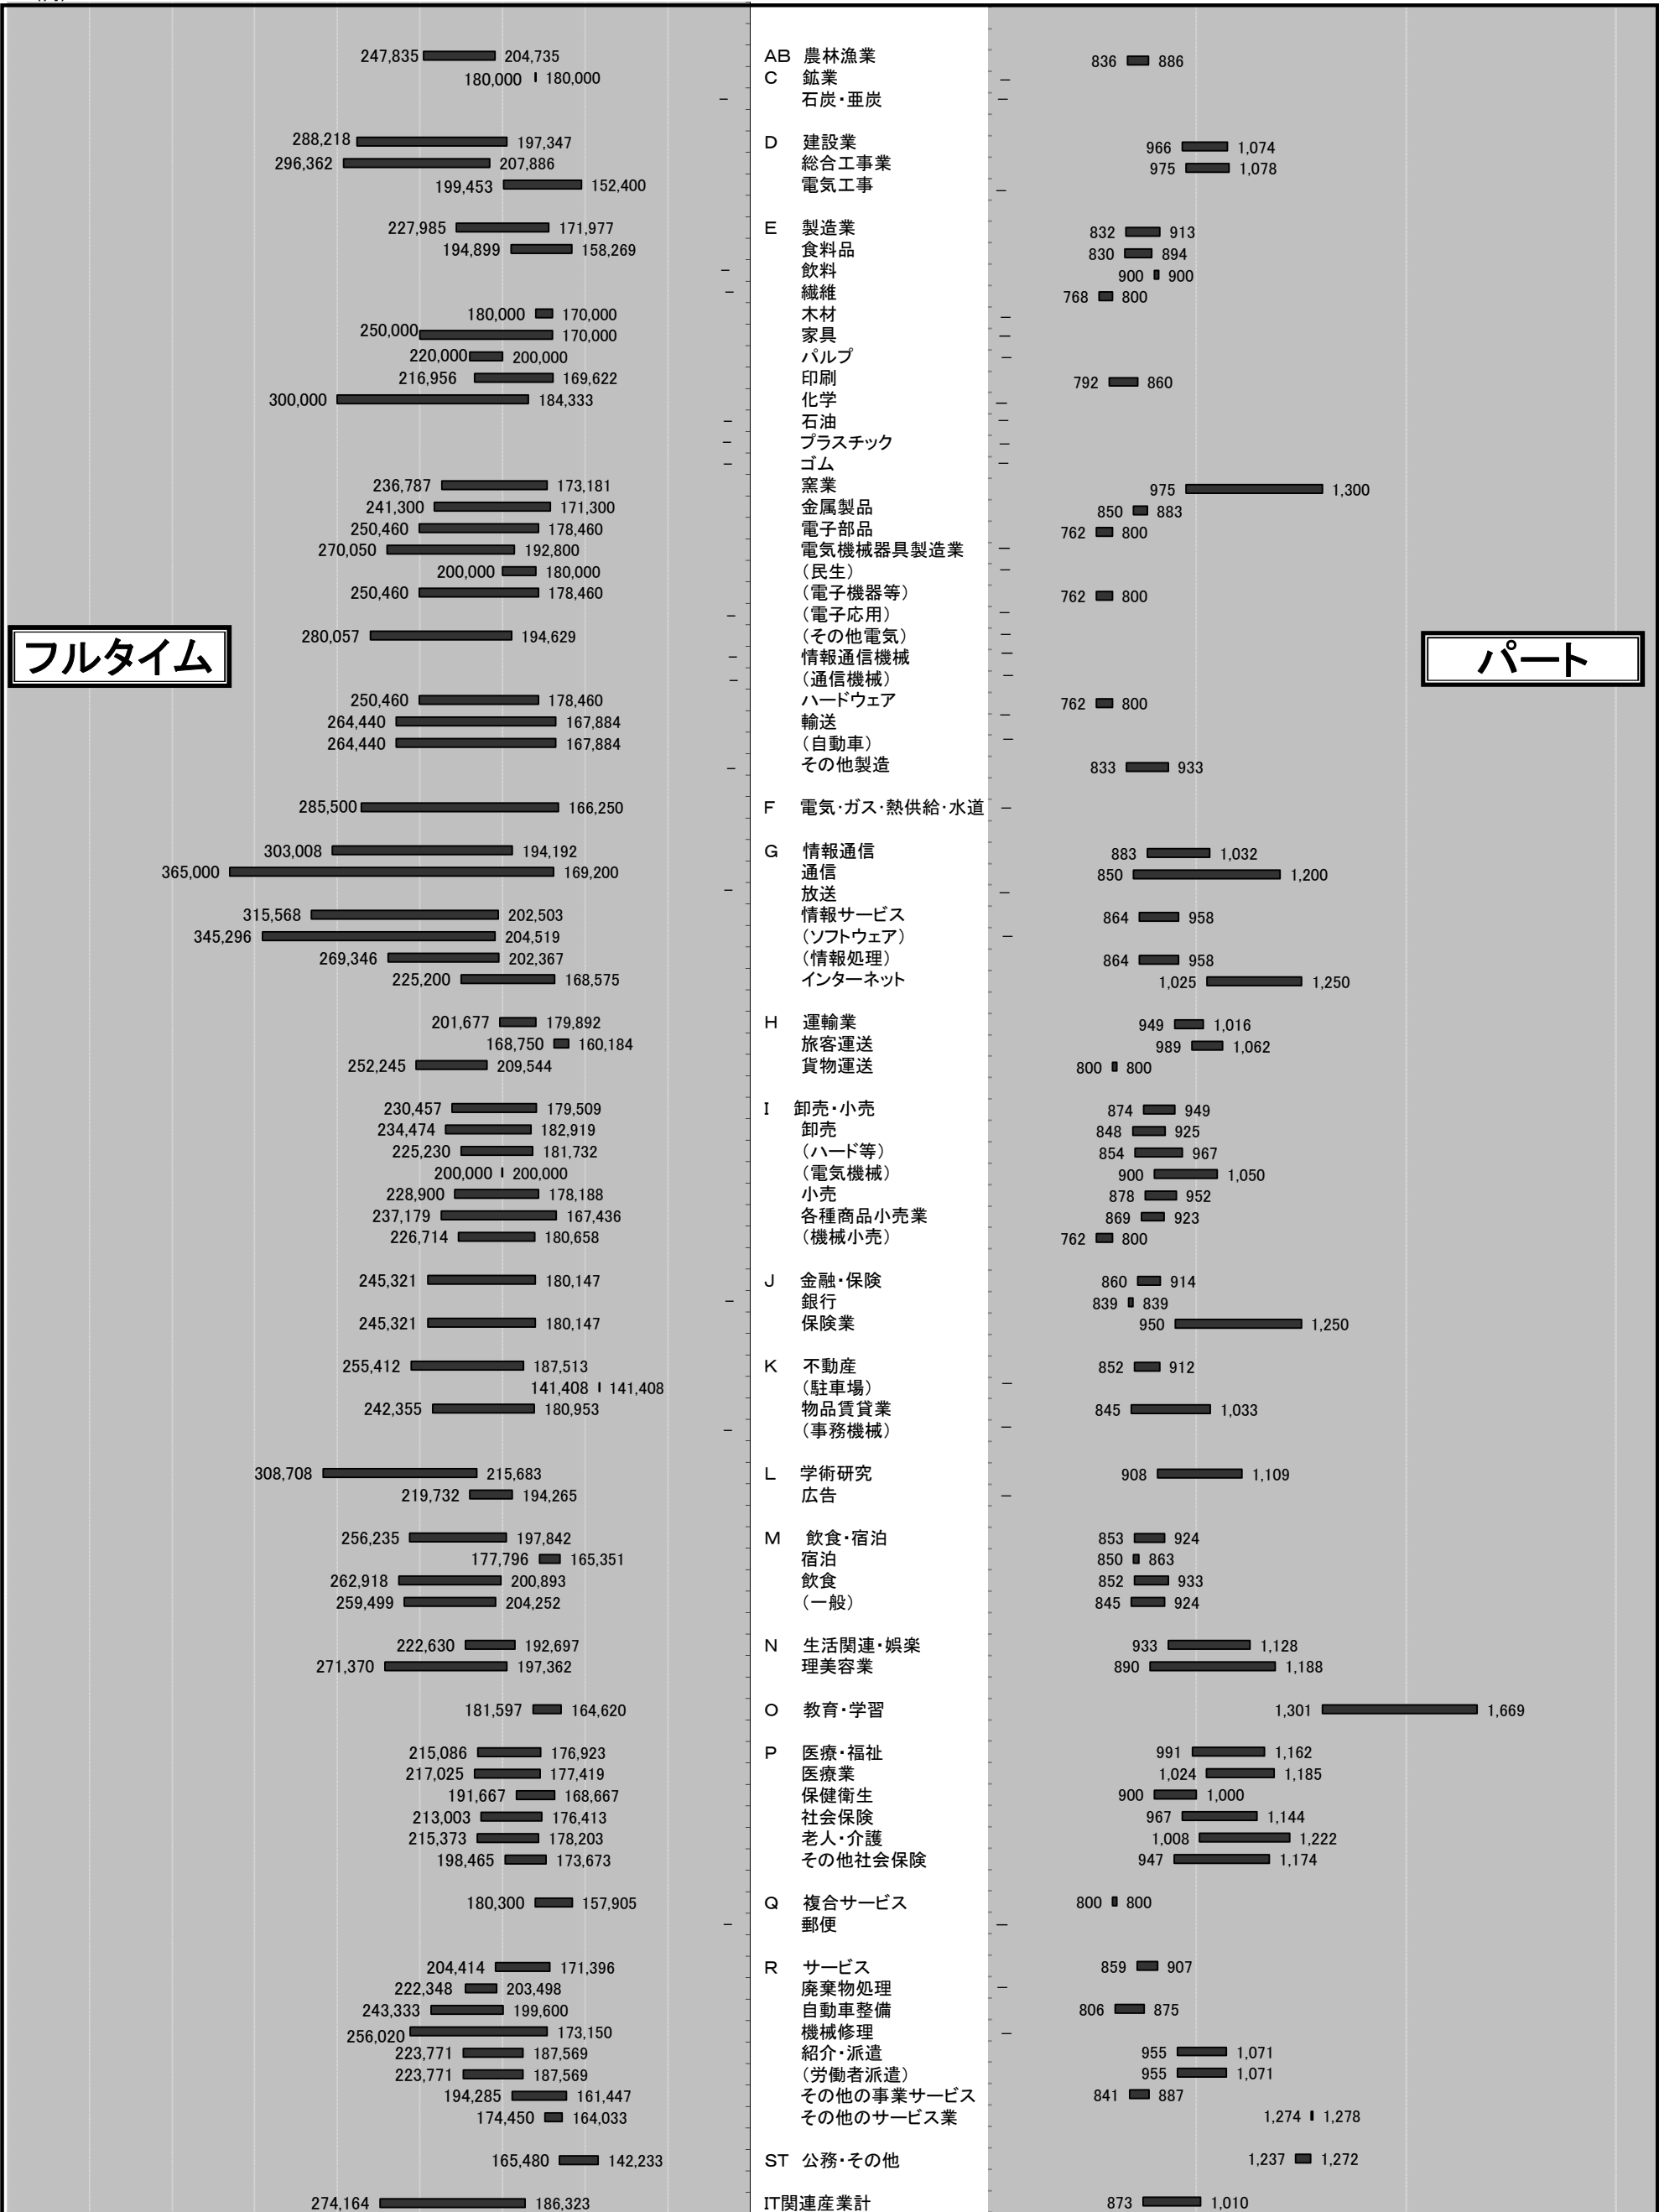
フルタイム

パート

| フルタイム | | 産業 | パート | |
|---|---|---|---|---|
| 247,835 | 204,735 | AB 農林漁業 | 836 | 886 |
| 180,000 | 180,000 | C 鉱業 | – | |
| – | | 石炭・亜炭 | – | |
| 288,218 | 197,347 | D 建設業 | 966 | 1,074 |
| 296,362 | 207,886 | 総合工事業 | 975 | 1,078 |
| 199,453 | 152,400 | 電気工事 | – | |
| 227,985 | 171,977 | E 製造業 | 832 | 913 |
| 194,899 | 158,269 | 食料品 | 830 | 894 |
| – | | 飲料 | 900 | 900 |
| – | | 繊維 | 768 | 800 |
| 180,000 | 170,000 | 木材 | – | |
| 250,000 | 170,000 | 家具 | – | |
| 220,000 | 200,000 | パルプ | – | |
| 216,956 | 169,622 | 印刷 | 792 | 860 |
| 300,000 | 184,333 | 化学 | – | |
| – | | 石油 | – | |
| – | | プラスチック | – | |
| – | | ゴム | – | |
| 236,787 | 173,181 | 窯業 | 975 | 1,300 |
| 241,300 | 171,300 | 金属製品 | 850 | 883 |
| 250,460 | 178,460 | 電子部品 | 762 | 800 |
| 270,050 | 192,800 | 電気機械器具製造業 | – | |
| 200,000 | 180,000 | （民生） | – | |
| 250,460 | 178,460 | （電子機器等） | 762 | 800 |
| – | | （電子応用） | – | |
| 280,057 | 194,629 | （その他電気） | – | |
| – | | 情報通信機械 | – | |
| – | | （通信機械） | – | |
| 250,460 | 178,460 | ハードウェア | 762 | 800 |
| 264,440 | 167,884 | 輸送 | – | |
| 264,440 | 167,884 | （自動車） | – | |
| – | | その他製造 | 833 | 933 |
| 285,500 | 166,250 | F 電気・ガス・熱供給・水道 | – | |
| 303,008 | 194,192 | G 情報通信 | 883 | 1,032 |
| 365,000 | 169,200 | 通信 | 850 | 1,200 |
| – | | 放送 | – | |
| 315,568 | 202,503 | 情報サービス | 864 | 958 |
| 345,296 | 204,519 | （ソフトウェア） | – | |
| 269,346 | 202,367 | （情報処理） | 864 | 958 |
| 225,200 | 168,575 | インターネット | 1,025 | 1,250 |
| 201,677 | 179,892 | H 運輸業 | 949 | 1,016 |
| 168,750 | 160,184 | 旅客運送 | 989 | 1,062 |
| 252,245 | 209,544 | 貨物運送 | 800 | 800 |
| 230,457 | 179,509 | I 卸売・小売 | 874 | 949 |
| 234,474 | 182,919 | 卸売 | 848 | 925 |
| 225,230 | 181,732 | （ハード等） | 854 | 967 |
| 200,000 | 200,000 | （電気機械） | 900 | 1,050 |
| 228,900 | 178,188 | 小売 | 878 | 952 |
| 237,179 | 167,436 | 各種商品小売業 | 869 | 923 |
| 226,714 | 180,658 | （機械小売） | 762 | 800 |
| 245,321 | 180,147 | J 金融・保険 | 860 | 914 |
| – | | 銀行 | 839 | 839 |
| 245,321 | 180,147 | 保険業 | 950 | 1,250 |
| 255,412 | 187,513 | K 不動産 | 852 | 912 |
| 141,408 | 141,408 | （駐車場） | – | |
| 242,355 | 180,953 | 物品賃貸業 | 845 | 1,033 |
| – | | （事務機械） | – | |
| 308,708 | 215,683 | L 学術研究 | 908 | 1,109 |
| 219,732 | 194,265 | 広告 | – | |
| 256,235 | 197,842 | M 飲食・宿泊 | 853 | 924 |
| 177,796 | 165,351 | 宿泊 | 850 | 863 |
| 262,918 | 200,893 | 飲食 | 852 | 933 |
| 259,499 | 204,252 | （一般） | 845 | 924 |
| 222,630 | 192,697 | N 生活関連・娯楽 | 933 | 1,128 |
| 271,370 | 197,362 | 理美容業 | 890 | 1,188 |
| 181,597 | 164,620 | O 教育・学習 | 1,301 | 1,669 |
| 215,086 | 176,923 | P 医療・福祉 | 991 | 1,162 |
| 217,025 | 177,419 | 医療業 | 1,024 | 1,185 |
| 191,667 | 168,667 | 保健衛生 | 900 | 1,000 |
| 213,003 | 176,413 | 社会保険 | 967 | 1,144 |
| 215,373 | 178,203 | 老人・介護 | 1,008 | 1,222 |
| 198,465 | 173,673 | その他社会保険 | 947 | 1,174 |
| 180,300 | 157,905 | Q 複合サービス | 800 | 800 |
| – | | 郵便 | – | |
| 204,414 | 171,396 | R サービス | 859 | 907 |
| 222,348 | 203,498 | 廃棄物処理 | – | |
| 243,333 | 199,600 | 自動車整備 | 806 | 875 |
| 256,020 | 173,150 | 機械修理 | – | |
| 223,771 | 187,569 | 紹介・派遣 | 955 | 1,071 |
| 223,771 | 187,569 | （労働者派遣） | 955 | 1,071 |
| 194,285 | 161,447 | その他の事業サービス | 841 | 887 |
| 174,450 | 164,033 | その他のサービス業 | 1,274 | 1,278 |
| 165,480 | 142,233 | ST 公務・その他 | 1,237 | 1,272 |
| 274,164 | 186,323 | IT関連産業計 | 873 | 1,010 |